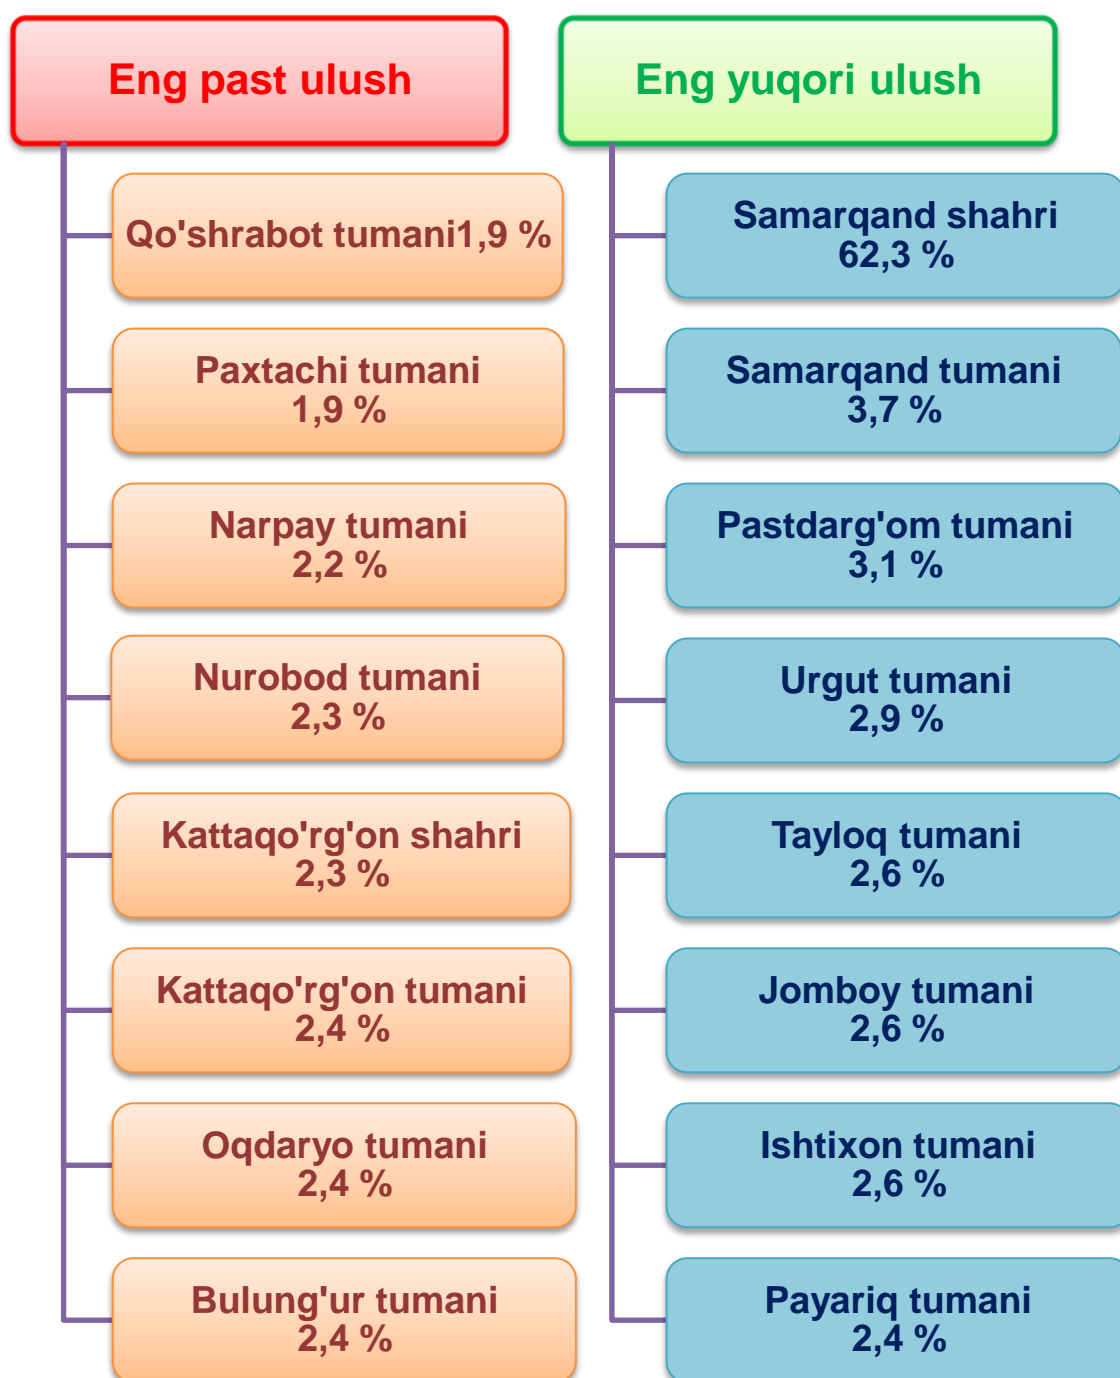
Eng past ulush

Qo'shrabot tumani1,9 %

Paxtachi tumani
1,9 %

Narpay tumani
2,2 %

Nurobod tumani
2,3 %

Kattaqo'rg'on shahri
2,3 %

Kattaqo'rg'on tumani
2,4 %

Oqdaryo tumani
2,4 %

Bulung'ur tumani
2,4 %

Eng yuqori ulush

Samarqand shahri
62,3 %

Samarqand tumani
3,7 %

Pastdarg'om tumani
3,1 %

Urgut tumani
2,9 %

Tayloq tumani
2,6 %

Jomboy tumani
2,6 %

Ishtixon tumani
2,6 %

Payariq tumani
2,4 %